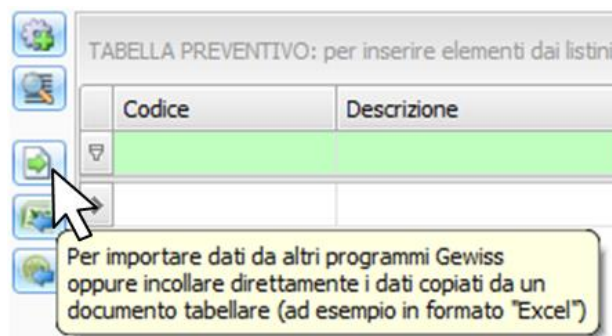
TABELLA PREVENTIVO: per inserire elementi dai listini

| | Codice | Descrizione |
|---|---|---|
| | | |
| | | |

Per importare dati da altri programmi Gewiss oppure incollare direttamente i dati copiati da un documento tabellare (ad esempio in formato "Excel")